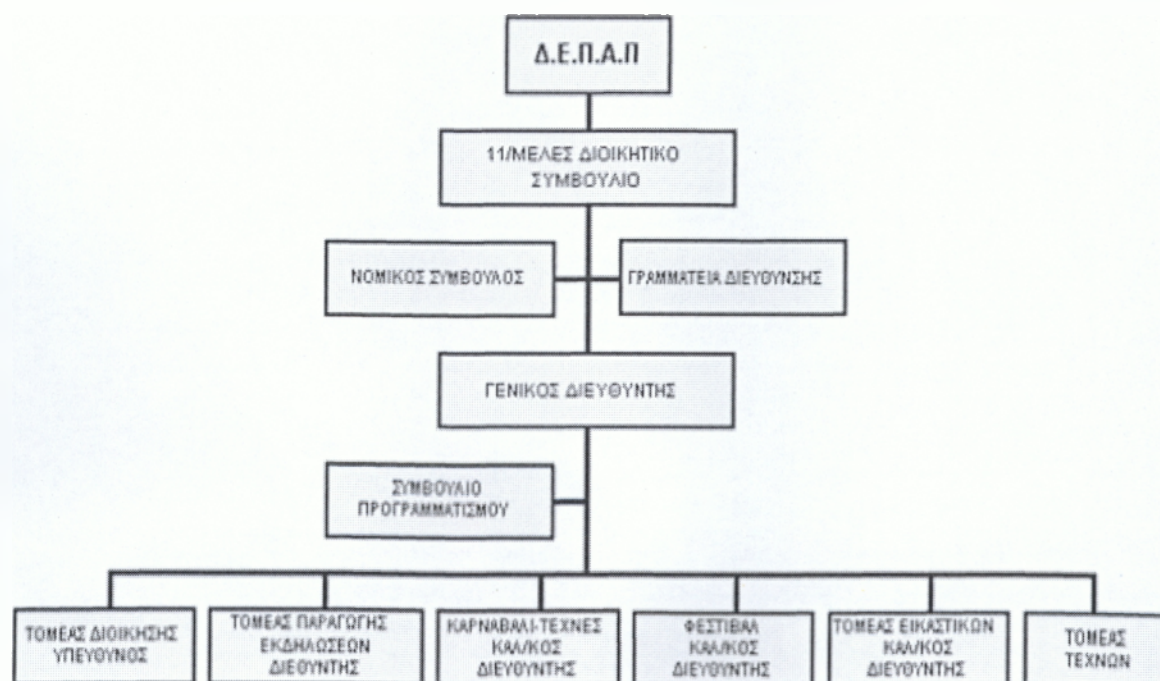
Δ.Ε.Π.Α.Π

11/ΜΕΛΕΣ ΔΙΟΙΚΗΤΙΚΟ ΣΥΜΒΟΥΛΙΟ

ΝΟΜΙΚΟΣ ΣΥΜΒΟΥΛΟΣ

ΓΡΑΜΜΑΤΕΙΑ ΔΙΕΥΘΥΝΣΗΣ

ΓΕΝΙΚΟΣ ΔΙΕΥΘΥΝΤΗΣ

ΣΥΜΒΟΥΛΙΟ ΠΡΟΓΡΑΜΜΑΤΙΣΜΟΥ

ΤΟΜΕΑΣ ΔΙΟΙΚΗΣΗΣ ΥΠΕΥΘΥΝΟΣ

ΤΟΜΕΑΣ ΠΑΡΑΓΩΓΗΣ ΕΚΔΗΛΩΣΕΩΝ ΔΙΕΥΘΥΝΤΗΣ

ΚΑΡΝΑΒΑΛΙ-ΤΕΧΝΕΣ ΚΑΛ/ΚΟΣ ΔΙΕΥΘΥΝΤΗΣ

ΦΕΣΤΙΒΑΛ ΚΑΛ/ΚΟΣ ΔΙΕΥΘΥΝΤΗΣ

ΤΟΜΕΑΣ ΕΙΚΑΣΤΙΚΩΝ ΚΑΛ/ΚΟΣ ΔΙΕΥΘΥΝΤΗΣ

ΤΟΜΕΑΣ ΤΕΧΝΩΝ